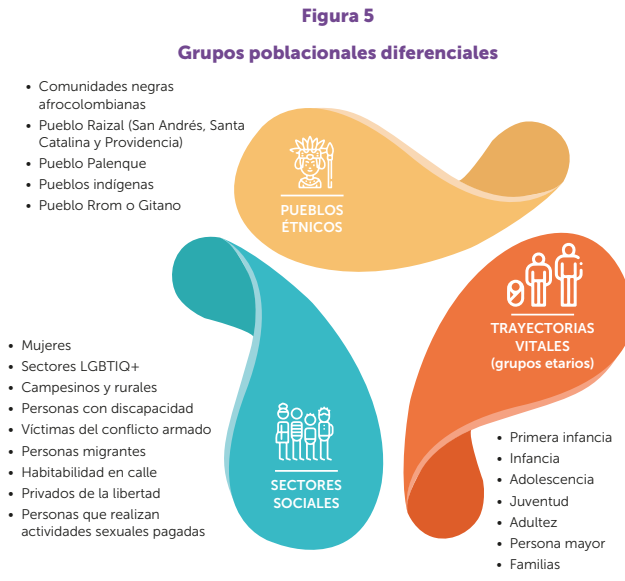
Figura 5

Grupos poblacionales diferenciales

• Comunidades negras afrocolombianas
• Pueblo Raizal (San Andrés, Santa Catalina y Providencia)
• Pueblo Palenque
• Pueblos indígenas
• Pueblo Rrom o Gitano

PUEBLOS ÉTNICOS

TRAYECTORIAS VITALES (grupos etarios)

• Mujeres
• Sectores LGBTIQ+
• Campesinos y rurales
• Personas con discapacidad
• Víctimas del conflicto armado
• Personas migrantes
• Habitabilidad en calle
• Privados de la libertad
• Personas que realizan actividades sexuales pagadas

SECTORES SOCIALES

• Primera infancia
• Infancia
• Adolescencia
• Juventud
• Adultez
• Persona mayor
• Familias